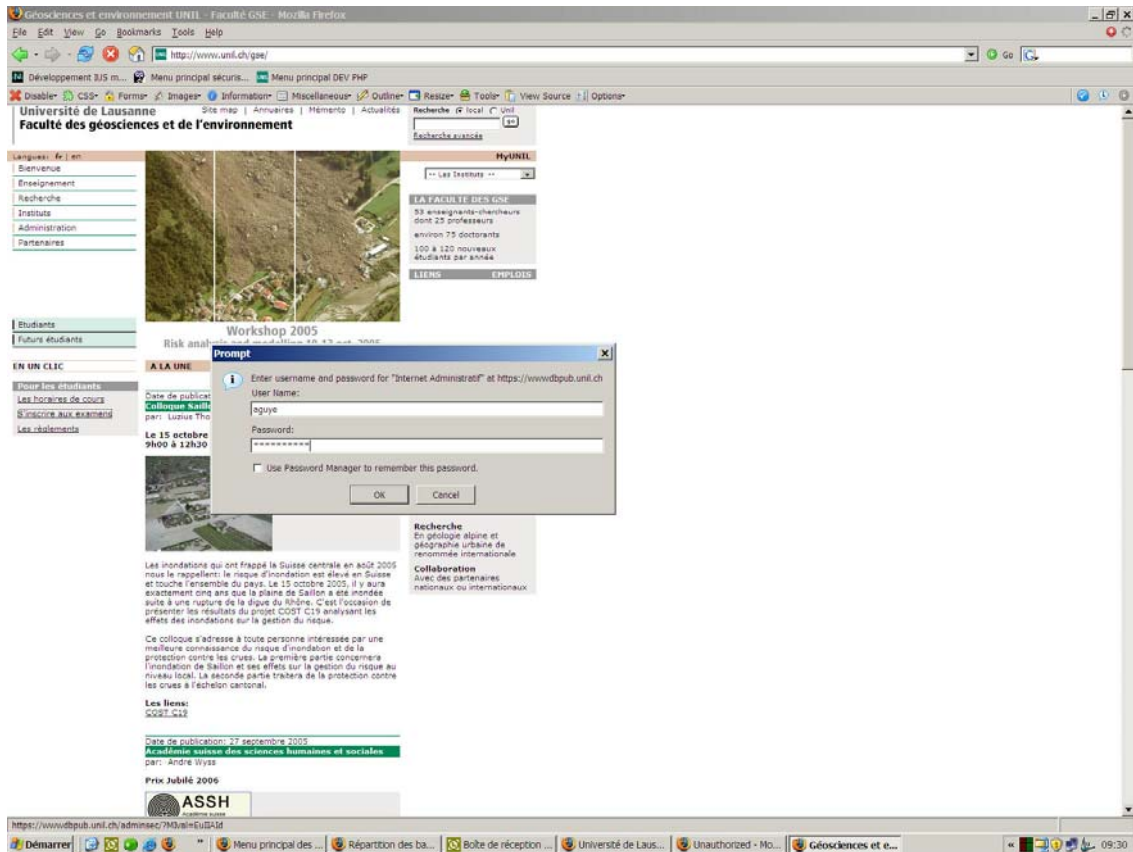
Géosciences et environnement UNIL - Faculté GSE - Mozilla Firefox

File Edit View Go Bookmarks Tools Help

http://www.unil.ch/gse/

Go

Développement IUS m... Menu principal sécuris... Menu principal DEV PHP

Disable CSS Forms Images Information Miscellaneous Outline Resize Tools View Source Options

Université de Lausanne
Faculté des géosciences et de l'environnement

Site map | Annuaires | Mémento | Actualités

Recherche local Unil

go

Recherche avancée

Langues: fr | en

MyUNIL

Bienvenue
Enseignement
Recherche
Instituts
Administration
Partenaires

-- Les Instituts --

LA FACULTE DES GSE

53 enseignants-chercheurs dont 25 professeurs

environ 75 doctorants

100 à 120 nouveaux étudiants par année

LIENS EMPLOIS

Etudiants
Futurs étudiants

Workshop 2005
Risk anal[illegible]

EN UN CLIC

Pour les étudiants
Les horaires de cours
S'inscrire aux examens
Les règlements

A LA UNE

Date de publicat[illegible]
Colloque Saill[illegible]
par: Luzius Tho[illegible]

Le 15 octobre
9h00 à 12h30

Prompt

Enter username and password for "Internet Administratif" at https://wwwdbpub.unil.ch

User Name:
aguye

Password:
••••••••••

Use Password Manager to remember this password.

OK Cancel

Recherche
En géologie alpine et géographie urbaine de renommée internationale

Collaboration
Avec des partenaires nationaux ou internationaux

Les inondations qui ont frappé la Suisse centrale en août 2005 nous le rappellent: le risque d'inondation est élevé en Suisse et touche l'ensemble du pays. Le 15 octobre 2005, il y aura exactement cinq ans que la plaine de Saillon a été inondée suite à une rupture de la digue du Rhône. C'est l'occasion de présenter les résultats du projet COST C19 analysant les effets des inondations sur la gestion du risque.

Ce colloque s'adresse à toute personne intéressée par une meilleure connaissance du risque d'inondation et de la protection contre les crues. La première partie concernera l'inondation de Saillon et ses effets sur la gestion du risque au niveau local. La seconde partie traitera de la protection contre les crues à l'échelon cantonal.

Les liens:
COST C19

Date de publication: 27 septembre 2005
Académie suisse des sciences humaines et sociales
par: Andre Wyss

Prix Jubilé 2006

ASSH

https://wwwdbpub.unil.ch/adminsec/?M3/al=EuIA1d

Démarrer | Menu principal des ... | Répartition des ba... | Boîte de réception ... | Université de Laus... | Unauthorized - Mo... | Géosciences et e... | 09:30